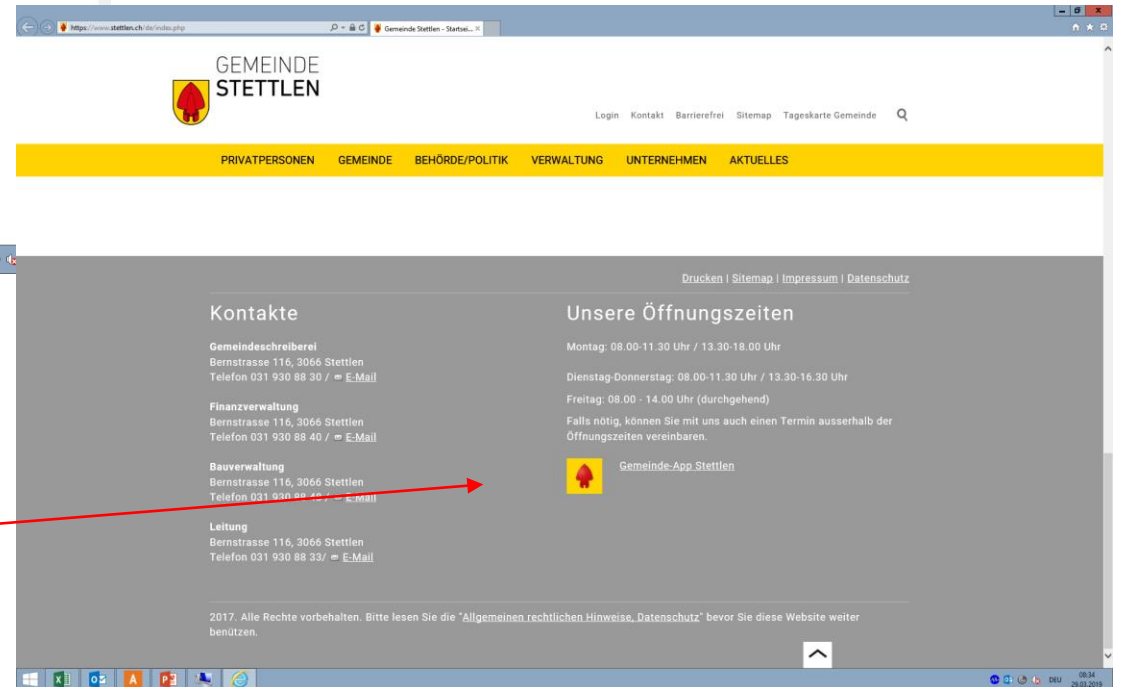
https://www.stettlen.ch/de/index.php

Gemeinde Stettlen - Startsei...

GEMEINDE
STETTLEN

Login Kontakt Barrierefrei Sitemap Tageskarte Gemeinde

PRIVATPERSONEN GEMEINDE BEHÖRDE/POLITIK VERWALTUNG UNTERNEHMEN AKTUELLES

Drucken | Sitemap | Impressum | Datenschutz

Kontakte

Gemeindeschreiberei
Bernstrasse 116, 3066 Stettlen
Telefon 031 930 88 30 / E-Mail

Finanzverwaltung
Bernstrasse 116, 3066 Stettlen
Telefon 031 930 88 40 / E-Mail

Bauverwaltung
Bernstrasse 116, 3066 Stettlen
Telefon 031 930 88 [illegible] / E-Mail

Leitung
Bernstrasse 116, 3066 Stettlen
Telefon 031 930 88 33/ E-Mail

Unsere Öffnungszeiten

Montag: 08.00-11.30 Uhr / 13.30-18.00 Uhr

Dienstag-Donnerstag: 08.00-11.30 Uhr / 13.30-16.30 Uhr

Freitag: 08.00 - 14.00 Uhr (durchgehend)

Falls nötig, können Sie mit uns auch einen Termin ausserhalb der Öffnungszeiten vereinbaren.

Gemeinde-App Stettlen

2017. Alle Rechte vorbehalten. Bitte lesen Sie die "Allgemeinen rechtlichen Hinweise, Datenschutz" bevor Sie diese Website weiter benützen.

DEU 08:34 29.03.2019